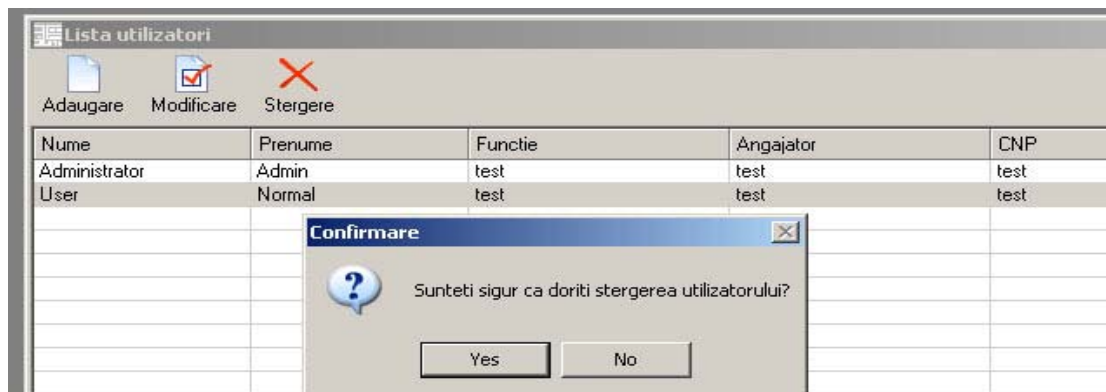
Lista utilizatori

Adaugare Modificare Stergere

| Nume | Prenume | Functie | Angajator | CNP |
|---|---|---|---|---|
| Administrator | Admin | test | test | test |
| User | Normal | test | test | test |

Confirmare

Sunteti sigur ca doriti stergerea utilizatorului?

Yes No